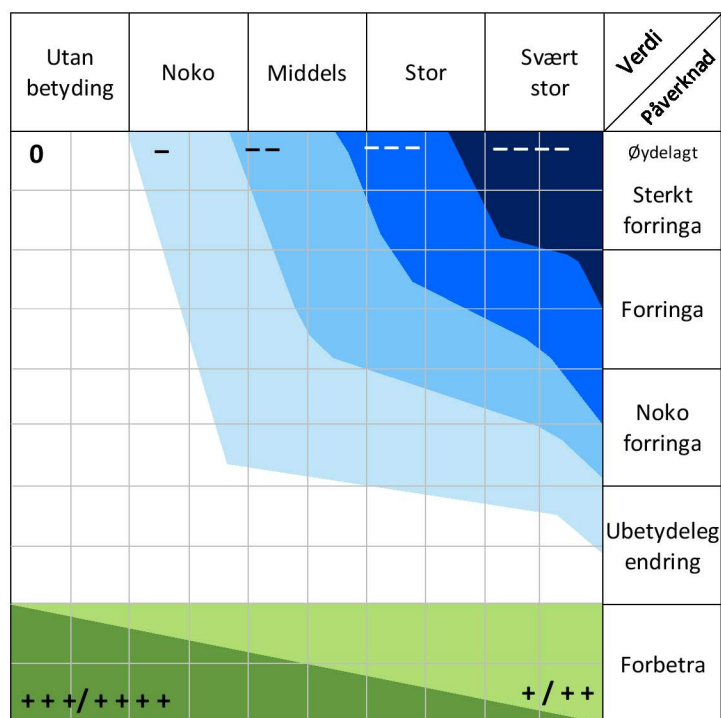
| Utan betyding | Noko | Middels | Stor | Svært stor | Verdi / Påverknad |
|---|---|---|---|---|---|
| 0 | – | – – | – – – | – – – – | Øydelagt Sterkt forringa |
| | | | | | Forringa |
| | | | | | Noko forringa |
| | | | | | Ubetydeleg endring |
| + + +/ + + + + | | | | + / + + | Forbetra |